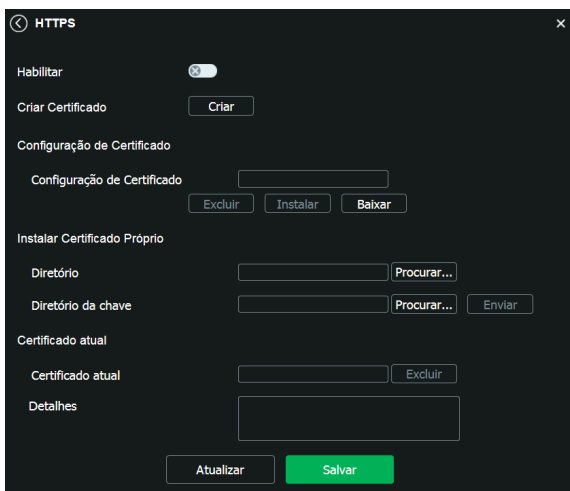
HTTPS ×

Habilitar

Criar Certificado Criar

Configuração de Certificado

Configuração de Certificado

Excluir Instalar Baixar

Instalar Certificado Próprio

Diretório Procurar...

Diretório da chave Procurar... Enviar

Certificado atual

Certificado atual Excluir

Detalhes

Atualizar Salvar